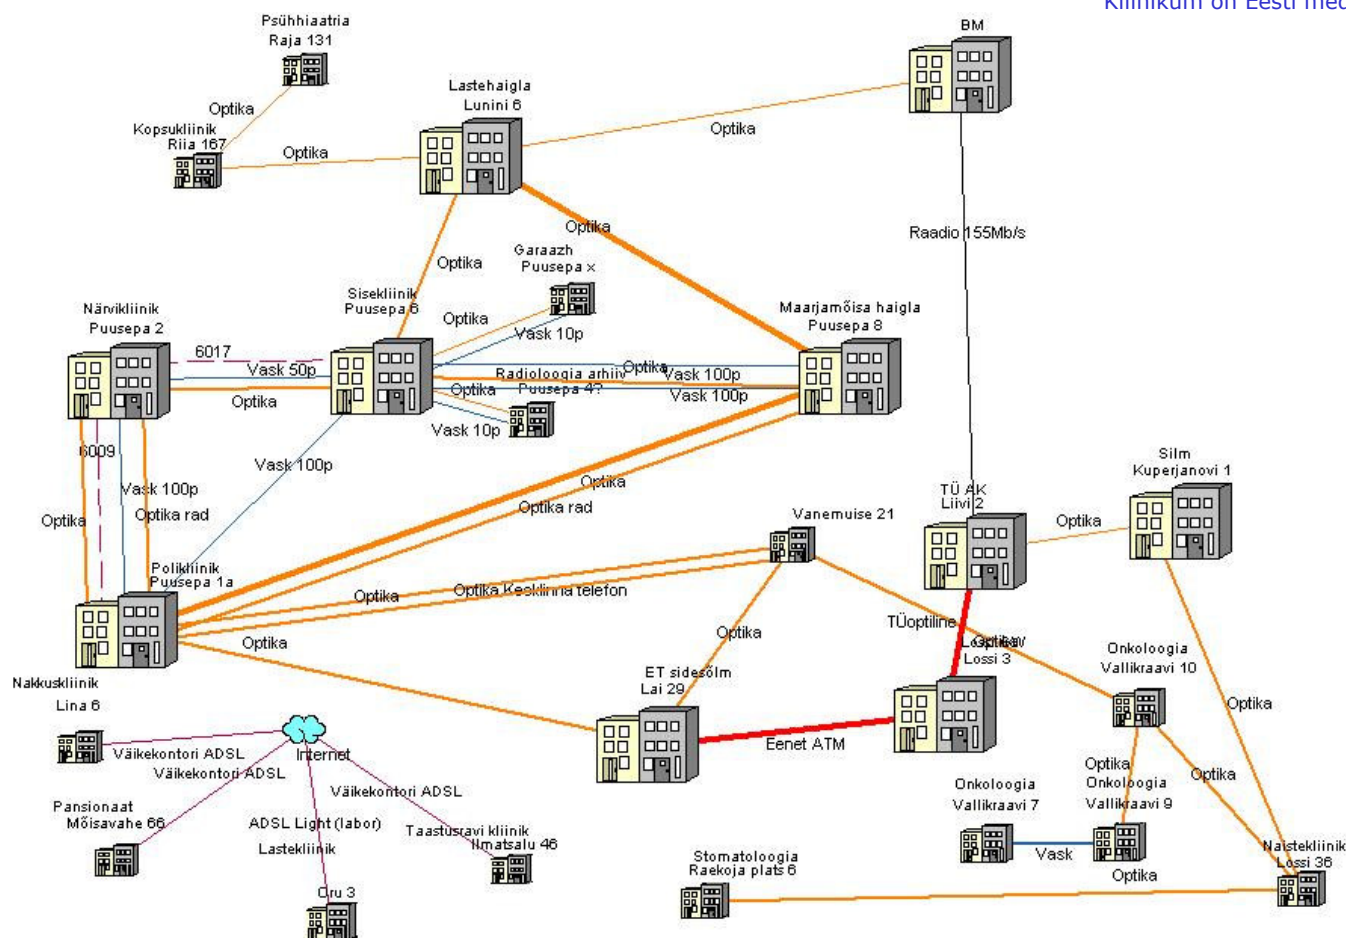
Kliinikum on Eesti med

Psühhiaatria
Raja 131

Optika

Kopsukliinik
Riia 167

Optika

Lastehaigla
Lunini 6

Optika

BM

Raadio 155Mb/s

Optika

Optika

Garaazh
Puusepa x

Närvikliinik
Puusepa 2

Sisekliinik
Puusepa 6

Optika

Vask 10p

Maarjamõisa haigla
Puusepa 8

6017

Vask 50p

Radioloogia arhiiv
Puusepa 4?

Optika

Vask 100p

Optika

Optika

Vask 100p

Vask 10p

6009

Vask 100p

Vask 100p

Optika

Optika rad

Optika

Optika rad

Silm
Kuperjanovi 1

TÜ AK
Liivi 2

Optika

Vanemuise 21

Polikliinik
Puusepa 1a

Optika

Optika Kesklinna telefon

Optika

TÜoptiline

Optika

Lossi 3

Optika

Onkoloogia
Vallikraavi 10

Nakkuskliinik
Lina 6

ET sidesõlm
Lai 29

Optika

Eenet ATM

Internet

Väikekontori ADSL

Väikekontori ADSL

Väikekontori ADSL

Optika

Onkoloogia
Vallikraavi 7

Onkoloogia
Vallikraavi 9

Optika

Pansionaat
Mõisavahe 66

ADSL Light (labor)

Lastekliinik

Taastusravi kliinik
Ilmatsalu 46

Vask

Naistekliinik
Lossi 36

Stomatoloogia
Raekoja plats 6

Optika

Oru 3